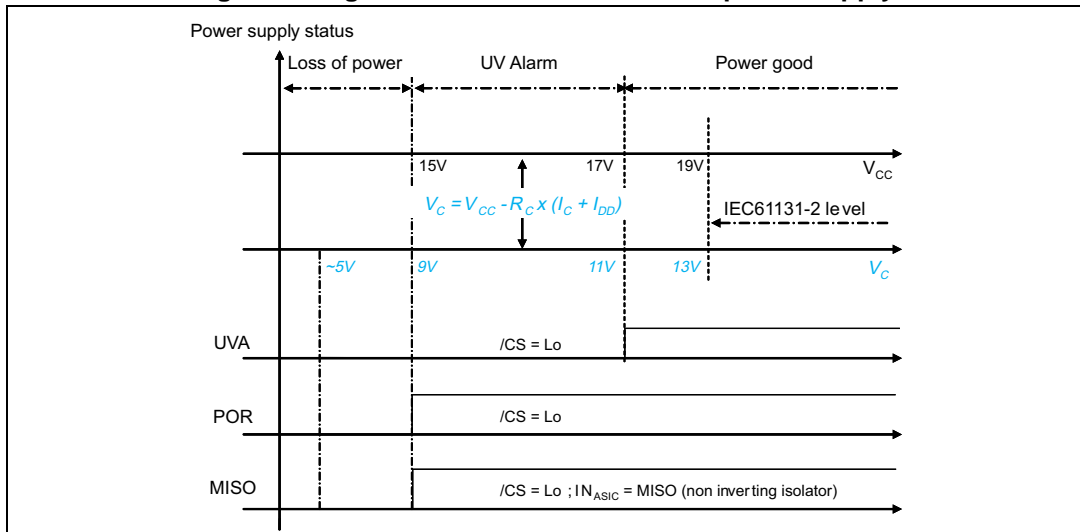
Power supply status

Loss of power

UV Alarm

Power good

15V

17V

19V

$V_{CC}$

$V_C = V_{CC} - R_C \times (I_C + I_{DD})$

IEC61131-2 level

~5V

9V

11V

13V

$V_C$

UVA

/CS = Lo

POR

/CS = Lo

MISO

/CS = Lo ; $IN_{ASIC}$ = MISO (non inverting isolator)